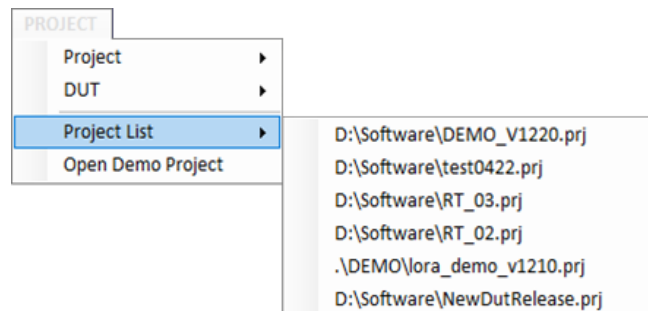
PROJECT

Project

DUT

Project List

Open Demo Project

D:\Software\DEMO_V1220.prj

D:\Software\test0422.prj

D:\Software\RT_03.prj

D:\Software\RT_02.prj

.\DEMO\lora_demo_v1210.prj

D:\Software\NewDutRelease.prj